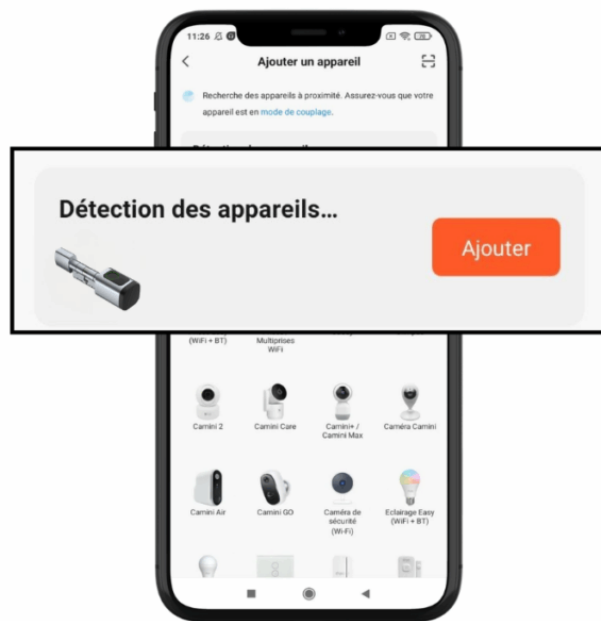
11:26

Ajouter un appareil

Recherche des appareils à proximité. Assurez-vous que votre appareil est en mode de couplage.

Détection des appareils...

Ajouter

(WiFi + BT)

Multiprises WiFi

Camini 2

Camini Care

Camini+ / Camini Max

Caméra Camini

Camini Air

Camini GO

Caméra de sécurité (Wi-Fi)

Eclairage Easy (WiFi + BT)